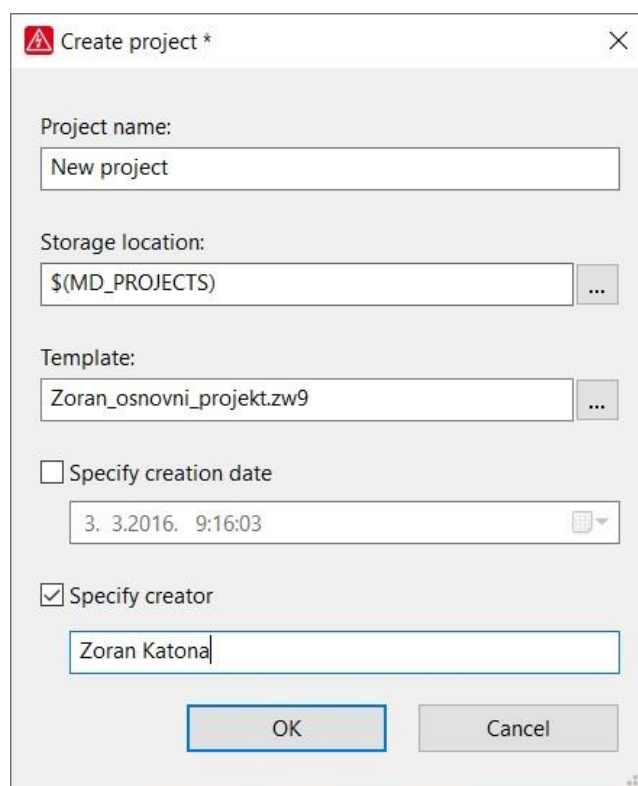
Create project *

×

Project name:

New project

Storage location:

$(MD_PROJECTS)

...

Template:

Zoran_osnovni_projekt.zw9

...

Specify creation date

3. 3.2016. 9:16:03

Specify creator

Zoran Katona

OK

Cancel